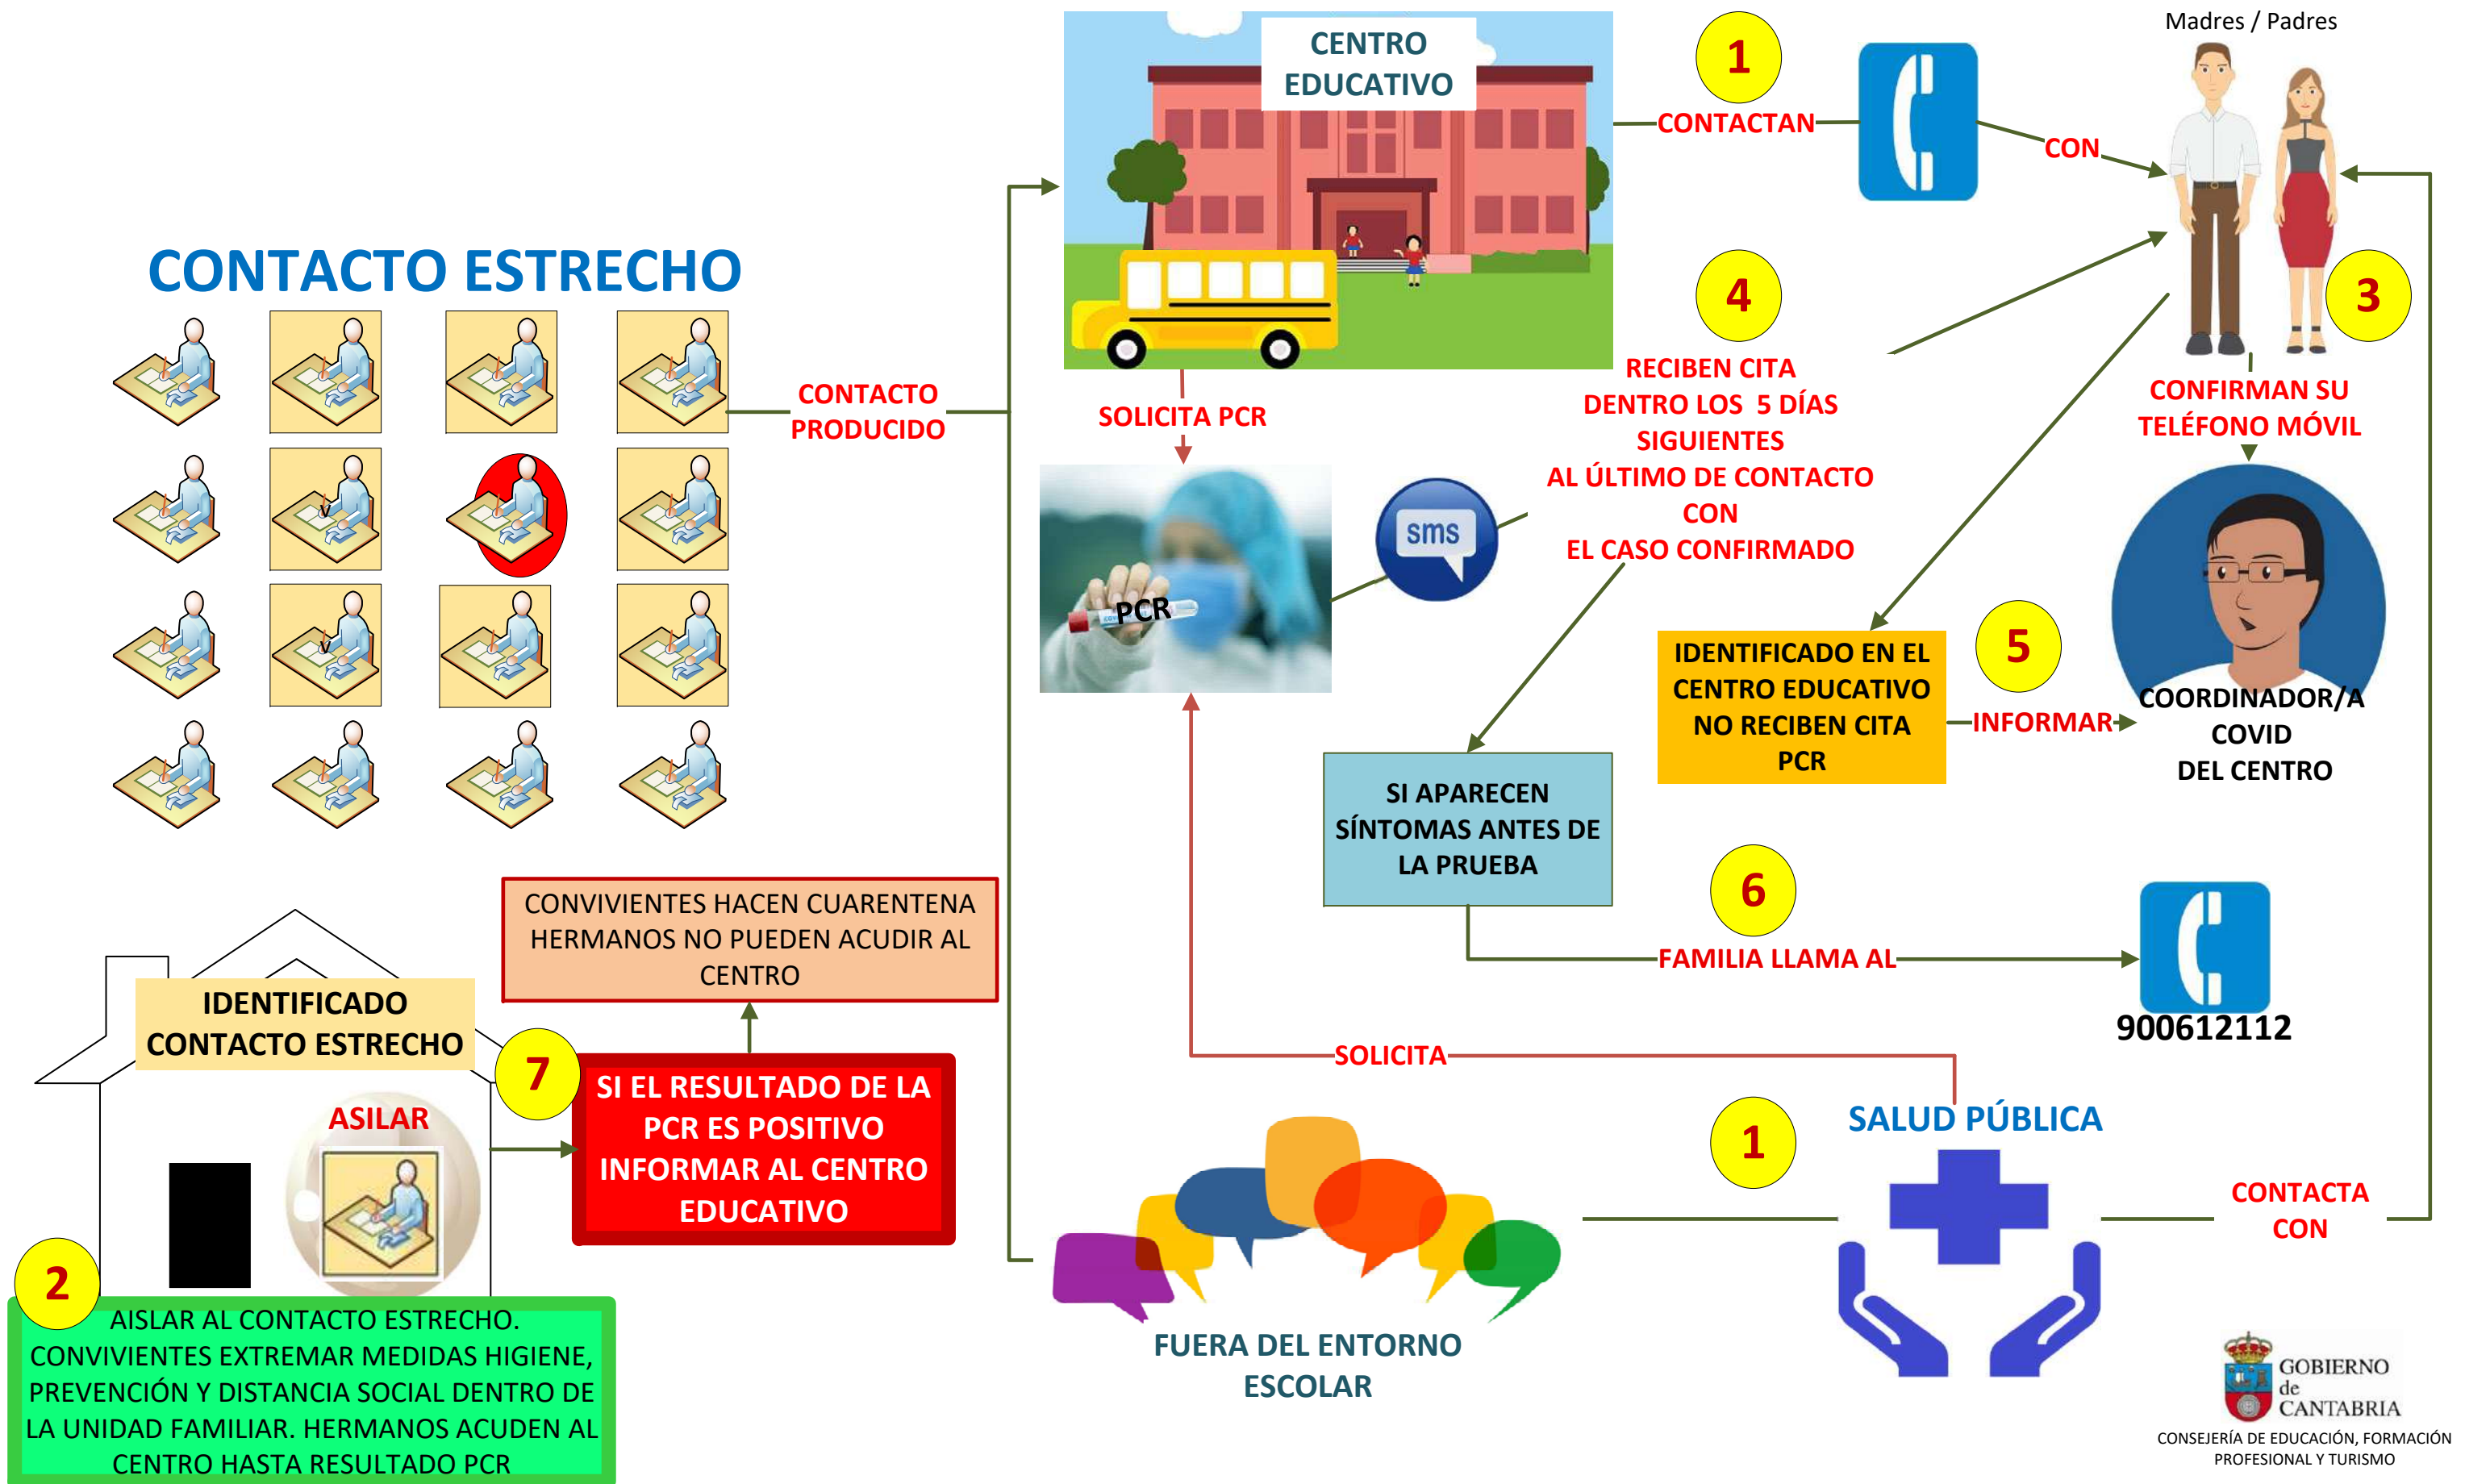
CONTACTO ESTRECHO

CONTACTO PRODUCIDO

CENTRO EDUCATIVO

1

CONTACTAN

CON

Madres / Padres

SOLICITA PCR

PCR

sms

4

RECIBEN CITA DENTRO LOS 5 DÍAS SIGUIENTES AL ÚLTIMO DE CONTACTO CON EL CASO CONFIRMADO

3

CONFIRMAN SU TELÉFONO MÓVIL

IDENTIFICADO EN EL CENTRO EDUCATIVO NO RECIBEN CITA PCR

5

INFORMAR

COORDINADOR/A COVID DEL CENTRO

SI APARECEN SÍNTOMAS ANTES DE LA PRUEBA

6

FAMILIA LLAMA AL

900612112

CONVIVIENTES HACEN CUARENTENA HERMANOS NO PUEDEN ACUDIR AL CENTRO

IDENTIFICADO CONTACTO ESTRECHO

7

SI EL RESULTADO DE LA PCR ES POSITIVO INFORMAR AL CENTRO EDUCATIVO

ASILAR

SOLICITA

1

SALUD PÚBLICA

CONTACTA CON

2

AISLAR AL CONTACTO ESTRECHO. CONVIVIENTES EXTREMAR MEDIDAS HIGIENE, PREVENCIÓN Y DISTANCIA SOCIAL DENTRO DE LA UNIDAD FAMILIAR. HERMANOS ACUDEN AL CENTRO HASTA RESULTADO PCR

FUERA DEL ENTORNO ESCOLAR

GOBIERNO de CANTABRIA

CONSEJERÍA DE EDUCACIÓN, FORMACIÓN PROFESIONAL Y TURISMO